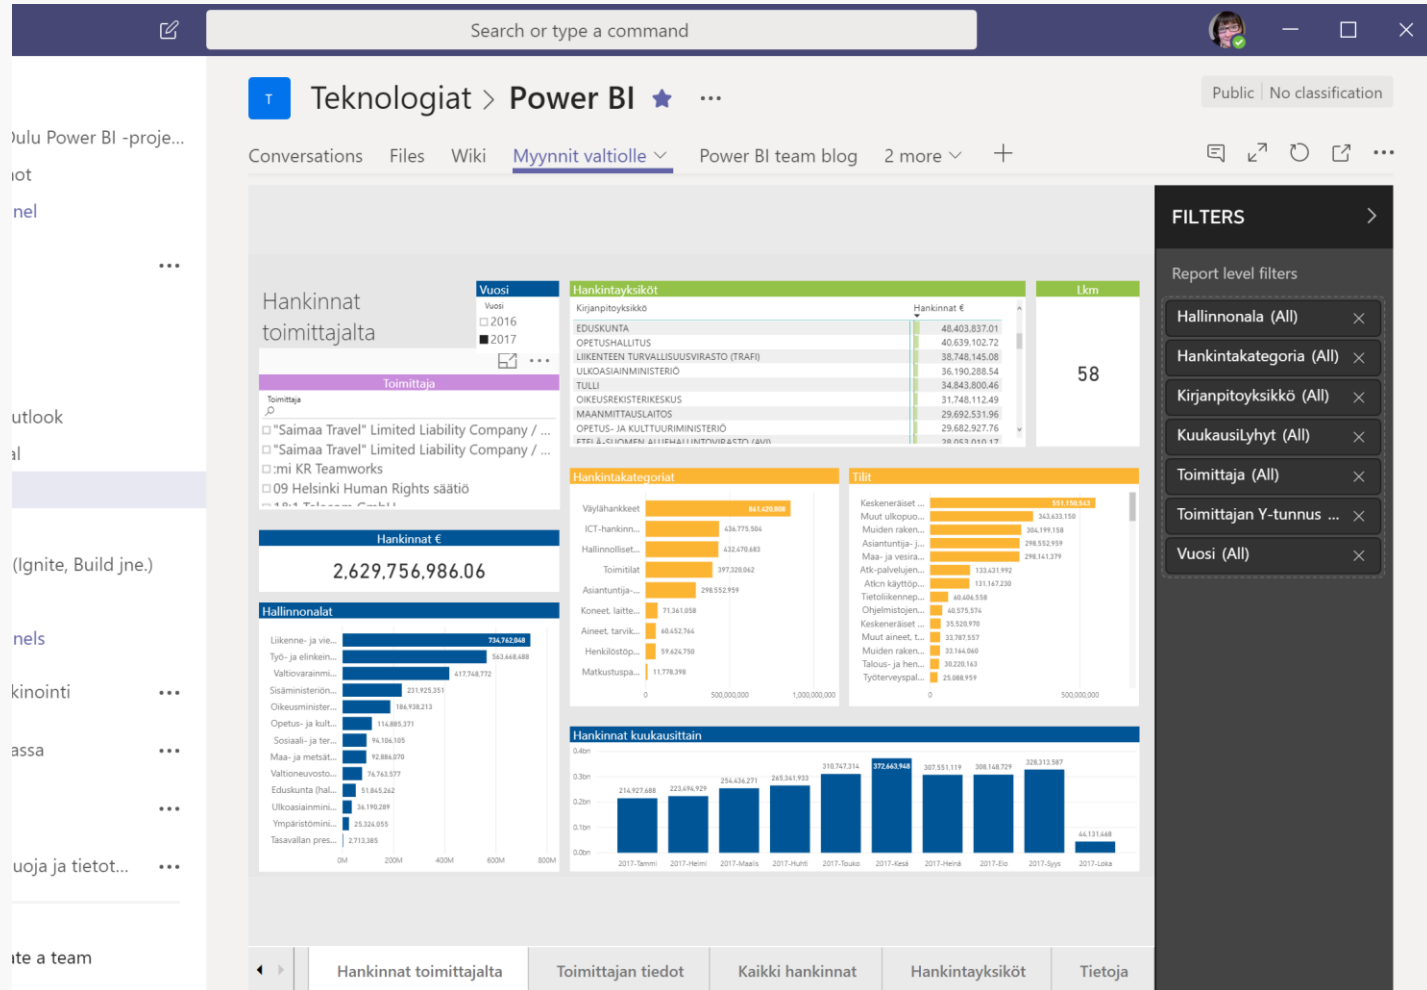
Search or type a command

)ulu Power BI -proje...
iot
nel
...
utlook
al
(Ignite, Build jne.)
nels
kinointi ...
assa ...
...
uoja ja tietot... ...
ite a team

T Teknologiat > Power BI ...

Public | No classification

Conversations Files Wiki Myynnit valtiolle Power BI team blog 2 more +

Hankinnat toimittajalta

Vuosi
Vuosi
2016
2017

Toimittaja
Toimittaja
"Saimaa Travel" Limited Liability Company / ...
"Saimaa Travel" Limited Liability Company / ...
:mi KR Teamworks
09 Helsinki Human Rights säätiö

Hankinnat €
2,629,756,986.06

Hallinnonalat

| | |
|---|---|
| Liikenne- ja vie... | 734,762,048 |
| Työ- ja elinkein... | 563,668,488 |
| Valtiovarainmi... | 417,748,772 |
| Sisäministeriön... | 231,925,351 |
| Oikeusminister... | 186,938,213 |
| Opetus- ja kult... | 114,885,371 |
| Sosiaali- ja ter... | 94,106,105 |
| Maa- ja metsät... | 92,886,070 |
| Valtioneuvosto... | 76,763,577 |
| Eduskunta (hal... | 51,845,262 |
| Ulkoasiainmini... | 36,190,289 |
| Ympäristömini... | 25,324,055 |
| Tasavallan pres... | 2,713,385 |

0M 200M 400M 600M 800M

Hankintayksiköt

| Kirjanpitoyksikkö | Hankinnat € |
|---|---|
| EDUSKUNTA | 48,403,837.01 |
| OPETUSHALLITUS | 40,639,102.72 |
| LIIKENTEEN TURVALLISUUSVIRASTO (TRAFI) | 38,748,145.08 |
| ULKOASIAINMINISTERIÖ | 36,190,288.54 |
| TULLI | 34,843,800.46 |
| OIKEUSREKISTERIKESKUS | 31,748,112.49 |
| MAANMITTAUSLAITOS | 29,692,531.96 |
| OPETUS- JA KULTTUURIMINISTERIÖ | 29,682,927.76 |
| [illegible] | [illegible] |

Lkm
58

Hankintakategoriat

| | |
|---|---|
| Väylähankkeet | 861,620,808 |
| ICT-hankinn... | 436,775,504 |
| Hallinnolliset... | 432,470,683 |
| Toimitilat | 397,320,062 |
| Asiantuntija-... | 298,552,959 |
| Koneet, laitte... | 71,361,058 |
| Aineet, tarvik... | 60,452,764 |
| Henkilöstöp... | 59,624,750 |
| Matkustuspa... | 11,778,398 |

0 500,000,000 1,000,000,000

Tilit

| | |
|---|---|
| Keskeneräiset ... | 551,158,943 |
| Muut ulkopuo... | 343,633,150 |
| Muiden raken... | 304,199,158 |
| Asiantuntija- j... | 298,552,959 |
| Maa- ja vesira... | 298,141,379 |
| Atk-palvelujen... | 133,631,992 |
| Atk:n käyttöp... | 131,167,230 |
| Tietoliikennep... | 60,406,558 |
| Ohjelmistojen... | 40,575,574 |
| Keskeneräiset ... | 35,520,970 |
| Muut aineet, t... | 33,787,557 |
| Muiden raken... | 33,164,060 |
| Talous- ja hen... | 30,220,163 |
| Työterveyspal... | 25,088,959 |

0 500,000,000

Hankinnat kuukausittain

0.4bn 0.3bn 0.2bn 0.1bn 0.0bn

| | |
|---|---|
| 2017-Tammi | 214,927,688 |
| 2017-Helmi | 223,494,929 |
| 2017-Maalis | 254,436,271 |
| 2017-Huhti | 265,361,933 |
| 2017-Touko | 310,747,314 |
| 2017-Kesä | 372,663,948 |
| 2017-Heinä | 307,551,119 |
| 2017-Elo | 308,148,729 |
| 2017-Syys | 328,313,587 |
| 2017-Loka | 44,131,448 |

FILTERS
Report level filters
Hallinnonala (All)
Hankintakategoria (All)
Kirjanpitoyksikkö (All)
KuukausiLyhyt (All)
Toimittaja (All)
Toimittajan Y-tunnus ...
Vuosi (All)

Hankinnat toimittajalta | Toimittajan tiedot | Kaikki hankinnat | Hankintayksiköt | Tietoja